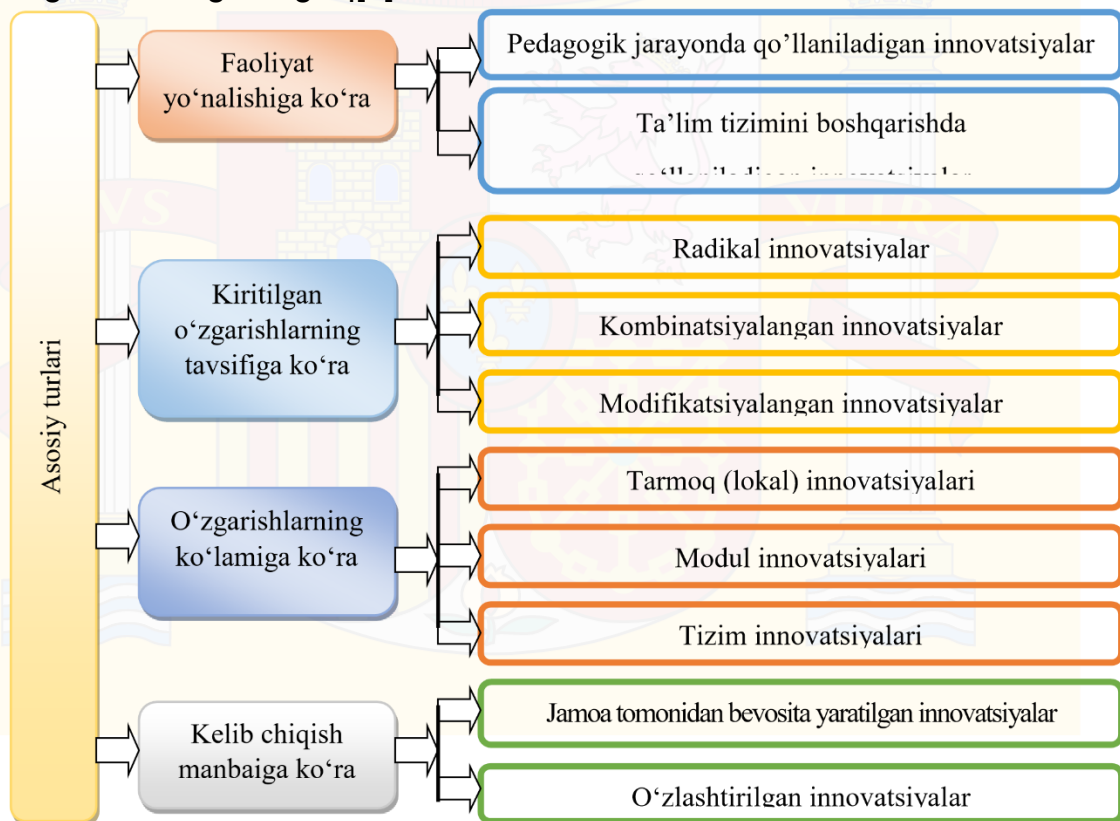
Asosiy turlari

Faoliyat yo‘nalishiga ko‘ra

Pedagogik jarayonda qo’llaniladigan innovatsiyalar

Ta’lim tizimini boshqarishda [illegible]

Kiritilgan o‘zgarishlarning tavsifiga ko‘ra

Radikal innovatsiyalar

Kombinatsiyalangan innovatsiyalar

Modifikatsiyalangan innovatsiyalar

O‘zgarishlarning ko‘lamiga ko‘ra

Tarmoq (lokal) innovatsiyalari

Modul innovatsiyalari

Tizim innovatsiyalari

Kelib chiqish manbaiga ko‘ra

Jamoa tomonidan bevosita yaratilgan innovatsiyalar

O‘zlashtirilgan innovatsiyalar